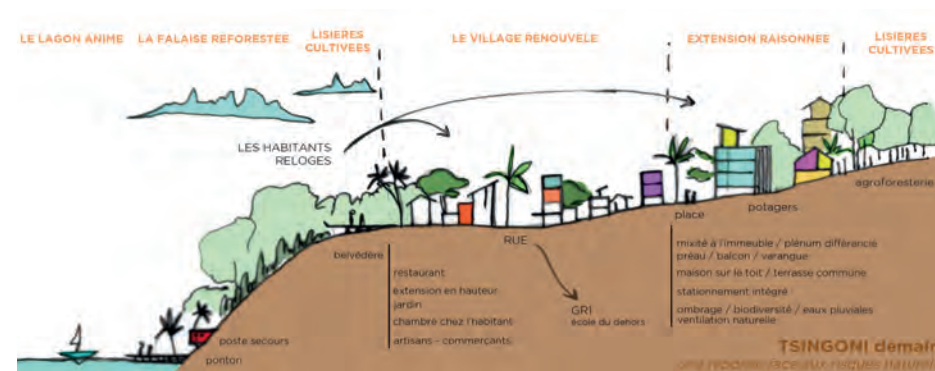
LE LAGON ANIME    LA FALAISE REFORESTEE    LISIERES CULTIVEES    LE VILLAGE RENOUVELE    EXTENSION RAISONNEE    LISIERES CULTIVEES

LES HABITANTS RELOGES

belvédère

restaurant

extension en hauteur
jardin

chambre chez l'habitant

artisans - commerçants

RUE

GRI
école du dehors

place

potagers

agroforesterie

mixité à l'immeuble / plénum différencié
préau / balcon / varangue

maison sur le toit / terrasse commune

stationnement intégré

ombrage / biodiversité / eaux pluviales
ventilation naturelle

poste secours

ponton

TSINGONI demai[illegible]

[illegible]